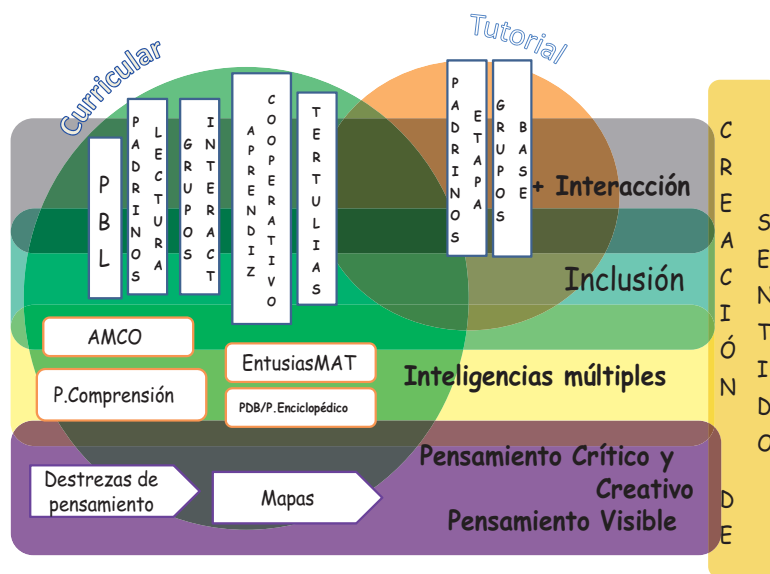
Curricular

Tutorial

PBL

PADRINOS

LECTURA

GRUPOS

INTERACT

APRENDIZ

COOPERATIVO

TERTULIAS

PADRINOS

ETAPA

GRUPOS

BASE

+ Interacción

Inclusión

AMCO

EntusiasMAT

P.Comprensión

PDB/P.Enciclopédico

Inteligencias múltiples

Destrezas de pensamiento

Mapas

Pensamiento Crítico y Creativo

Pensamiento Visible

CREACIÓN DE

SENTIDO